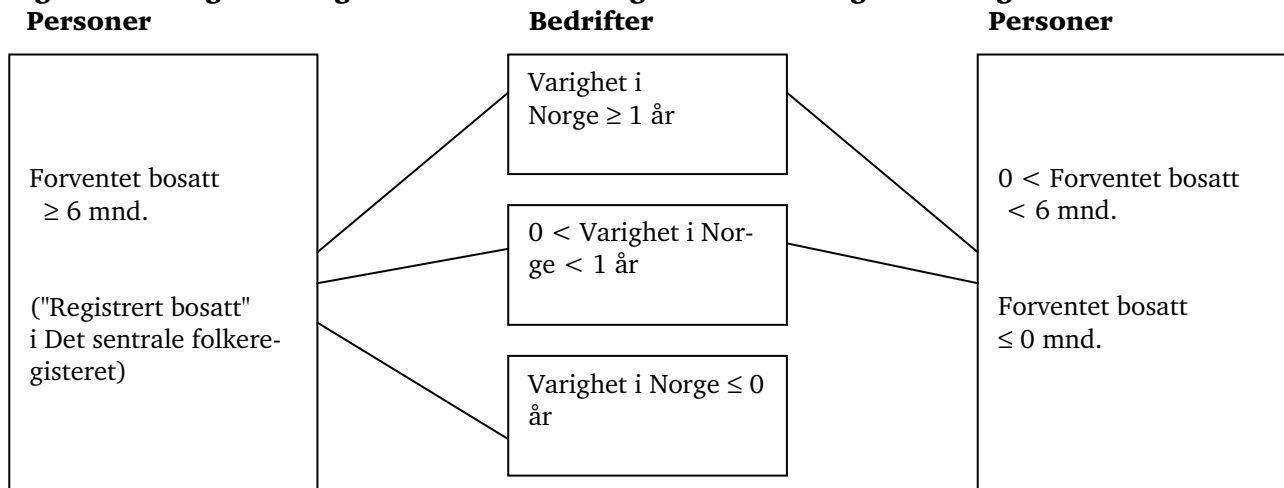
Personer

Forventet bosatt $\geq 6$ mnd.

("Registrert bosatt" i Det sentrale folkeregisteret)

Bedrifter

Varighet i Norge $\geq 1$ år

$0 <$ Varighet i Norge $< 1$ år

Varighet i Norge $\leq 0$ år

Personer

$0 <$ Forventet bosatt $< 6$ mnd.

Forventet bosatt $\leq 0$ mnd.